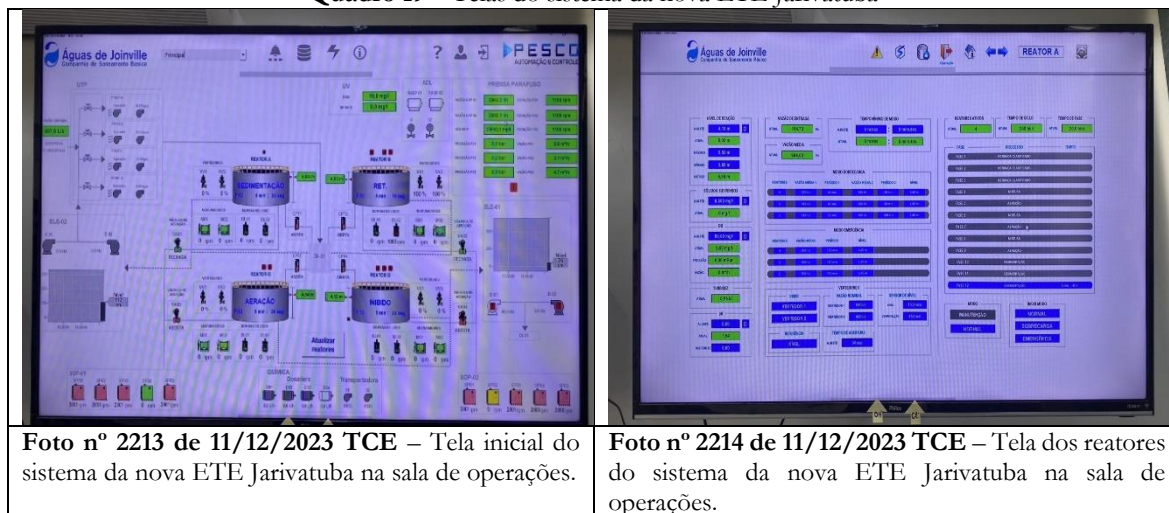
Quadro 1. – Telas do sistema da nova ETE Jarivatuba

Águas de Joinville
Companhia de Saneamento Básico

Principal

? PESCO
AUTOMAÇÃO E CONTROLE

SEDIMENTAÇÃO

RET.

AERAÇÃO

MISTURA

Atualizar reatores

Águas de Joinville
Companhia de Saneamento Básico

REATOR A

| Foto nº 2213 de 11/12/2023 TCE – Tela inicial do sistema da nova ETE Jarivatuba na sala de operações. | Foto nº 2214 de 11/12/2023 TCE – Tela dos reatores do sistema da nova ETE Jarivatuba na sala de operações. |
|---|---|